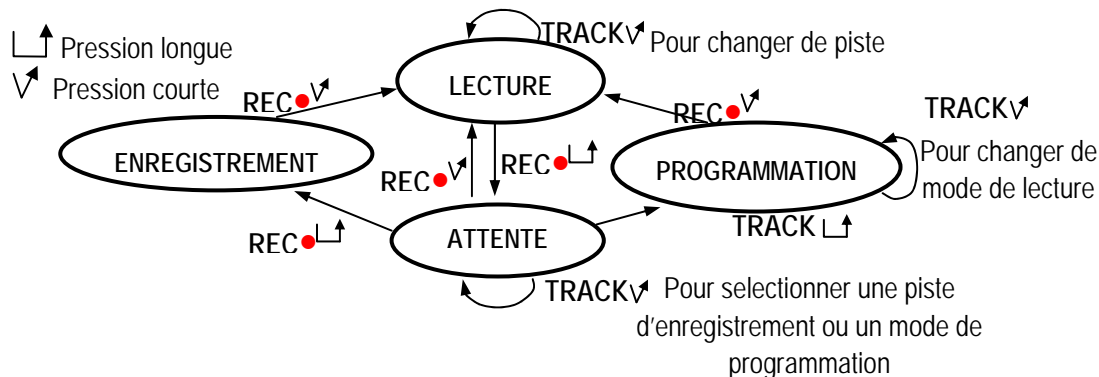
Pression longue
Pression courte

TRACK Pour changer de piste

LECTURE

REC

REC

ENREGISTREMENT

REC

REC

TRACK

Pour changer de mode de lecture

PROGRAMMATION

TRACK

REC

ATTENTE

TRACK Pour selectionner une piste d'enregistrement ou un mode de programmation